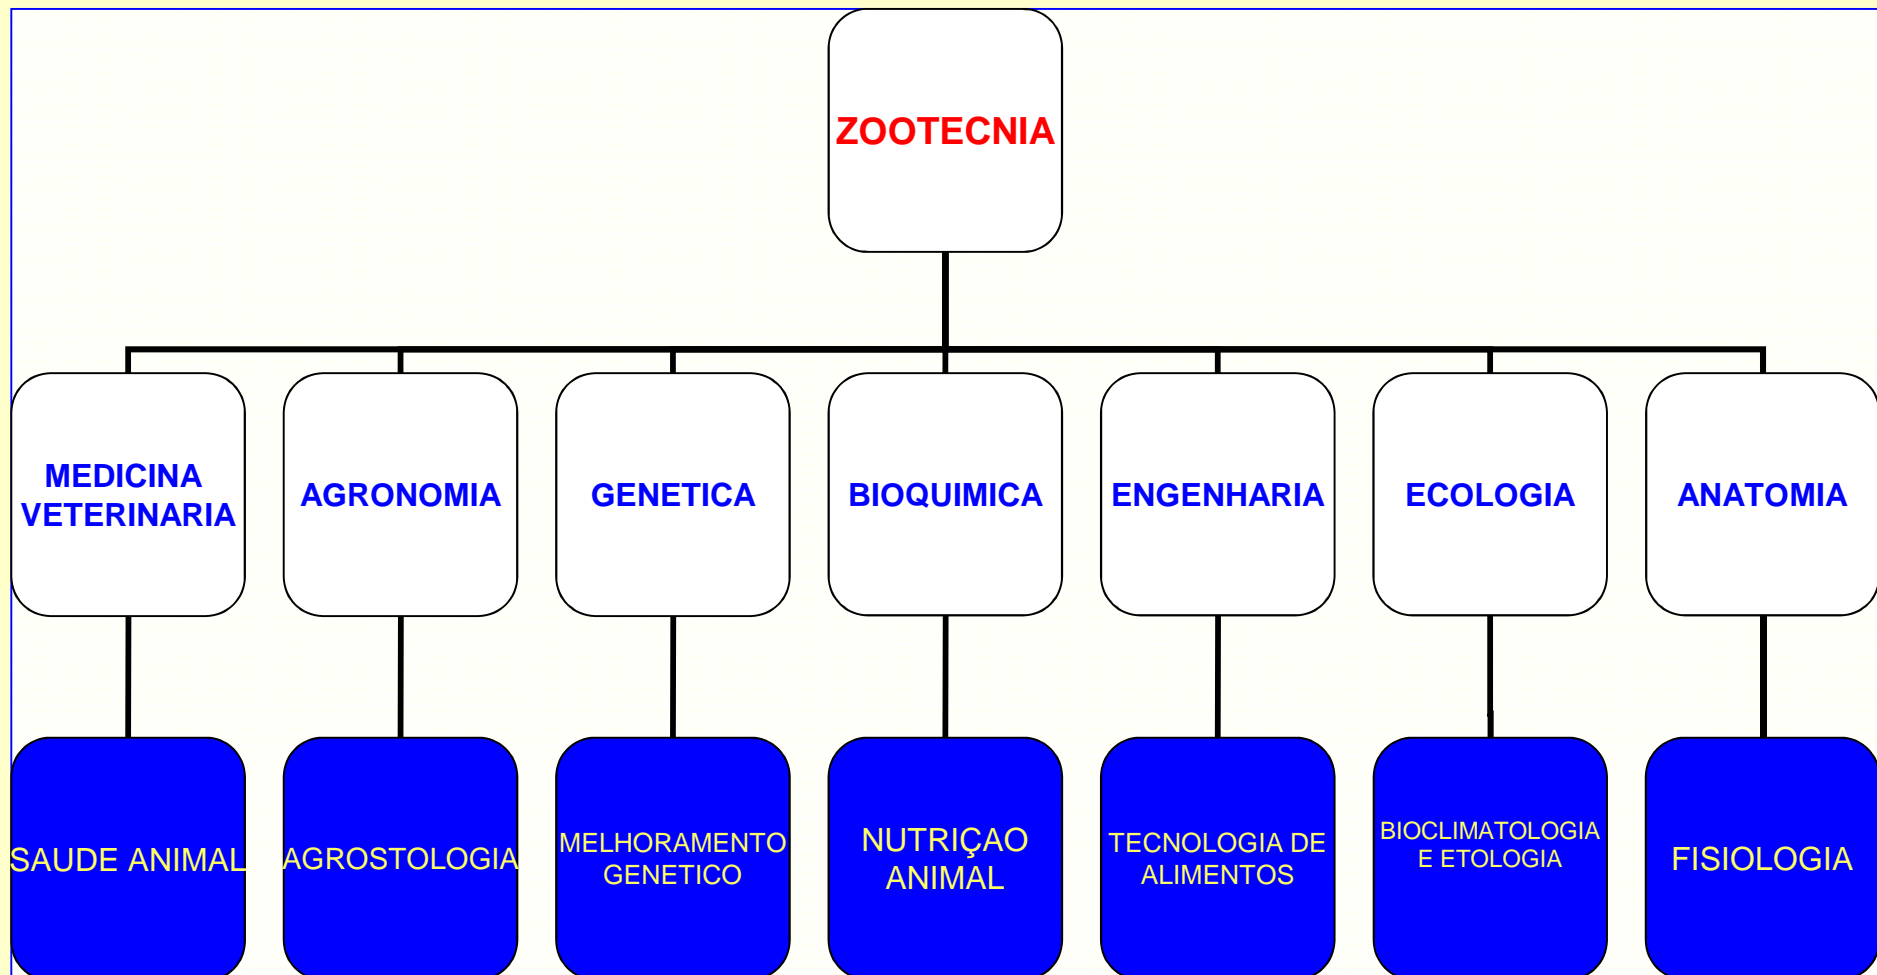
ZOOTECNIA

MEDICINA VETERINARIA

AGRONOMIA

GENETICA

BIOQUIMICA

ENGENHARIA

ECOLOGIA

ANATOMIA

SAUDE ANIMAL

AGROSTOLOGIA

MELHORAMENTO GENETICO

NUTRIÇAO ANIMAL

TECNOLOGIA DE ALIMENTOS

BIOCLIMATOLOGIA E ETOLOGIA

FISIOLOGIA